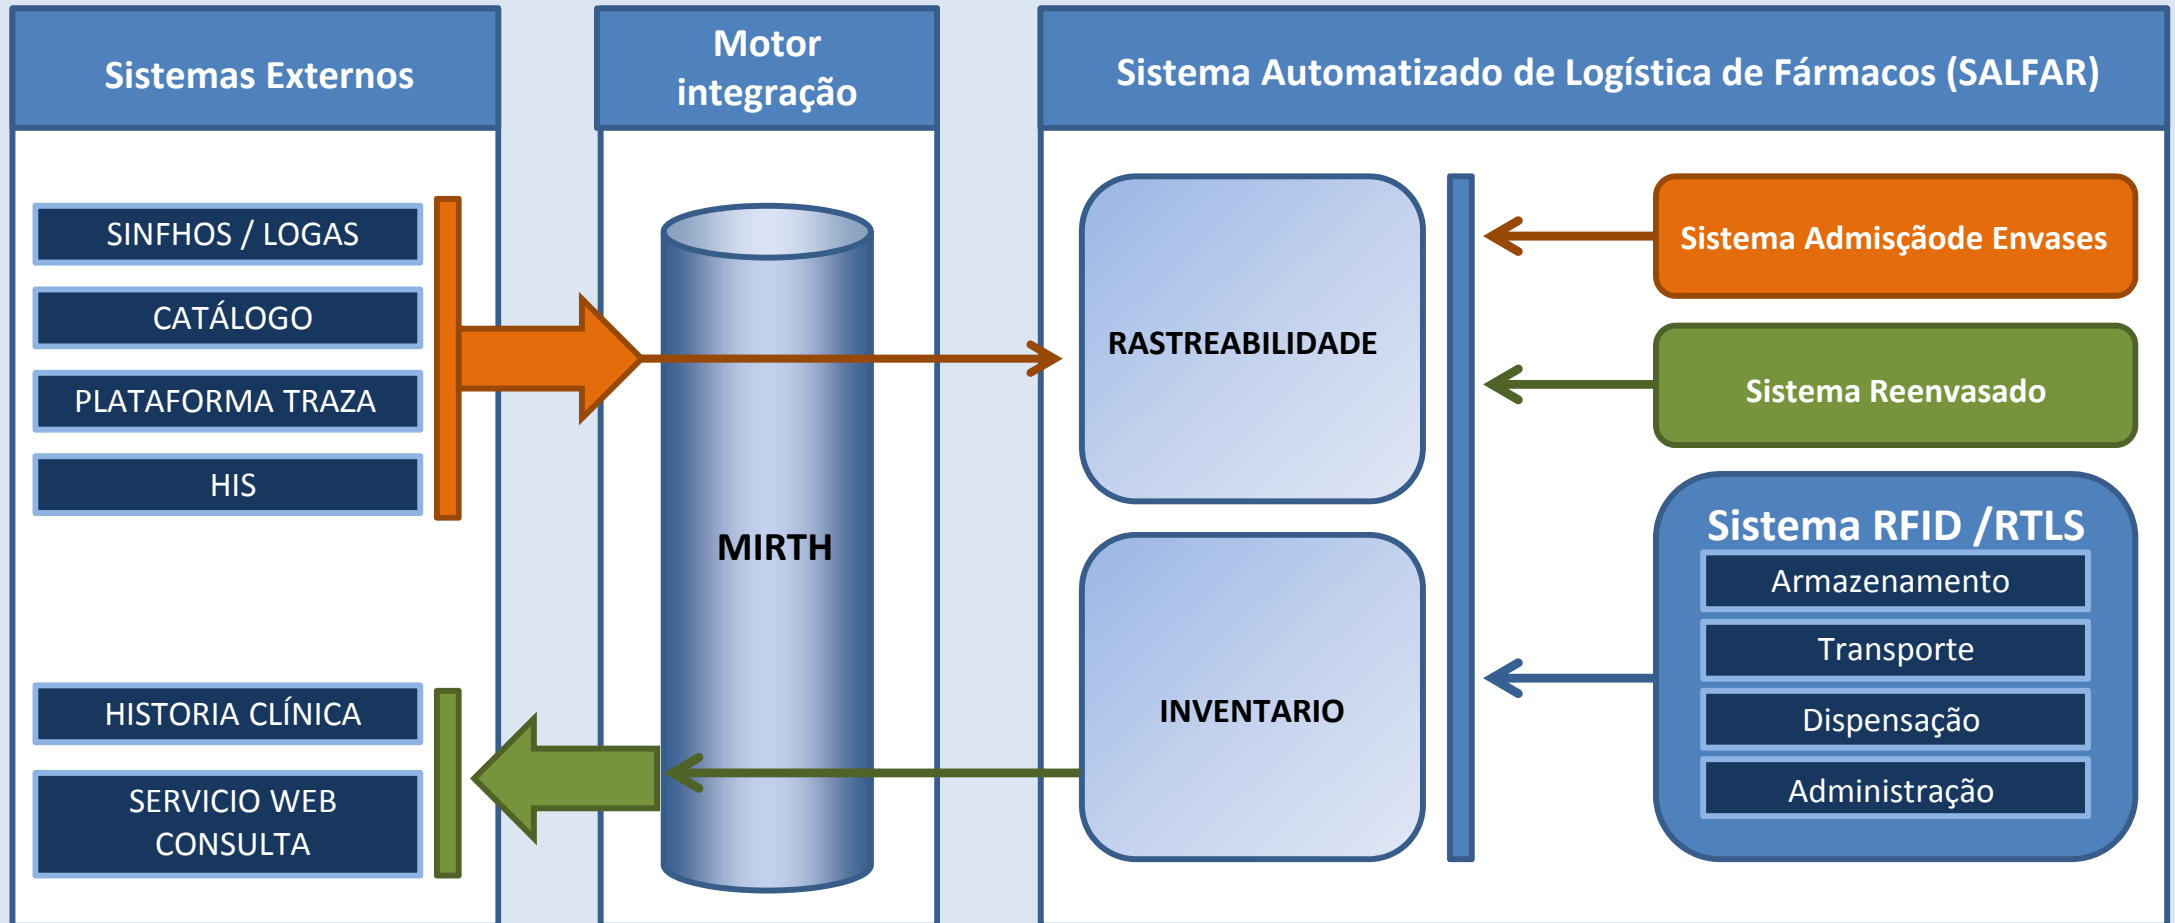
Sistemas Externos

Motor integração

Sistema Automatizado de Logística de Fármacos (SALFAR)

SINFHOS / LOGAS

CATÁLOGO

PLATAFORMA TRAZA

HIS

HISTORIA CLÍNICA

SERVICIO WEB CONSULTA

MIRTH

RASTREABILIDADE

INVENTARIO

Sistema Admisçãode Envases

Sistema Reenvasado

Sistema RFID /RTLS

Armazenamento

Transporte

Dispensação

Administração